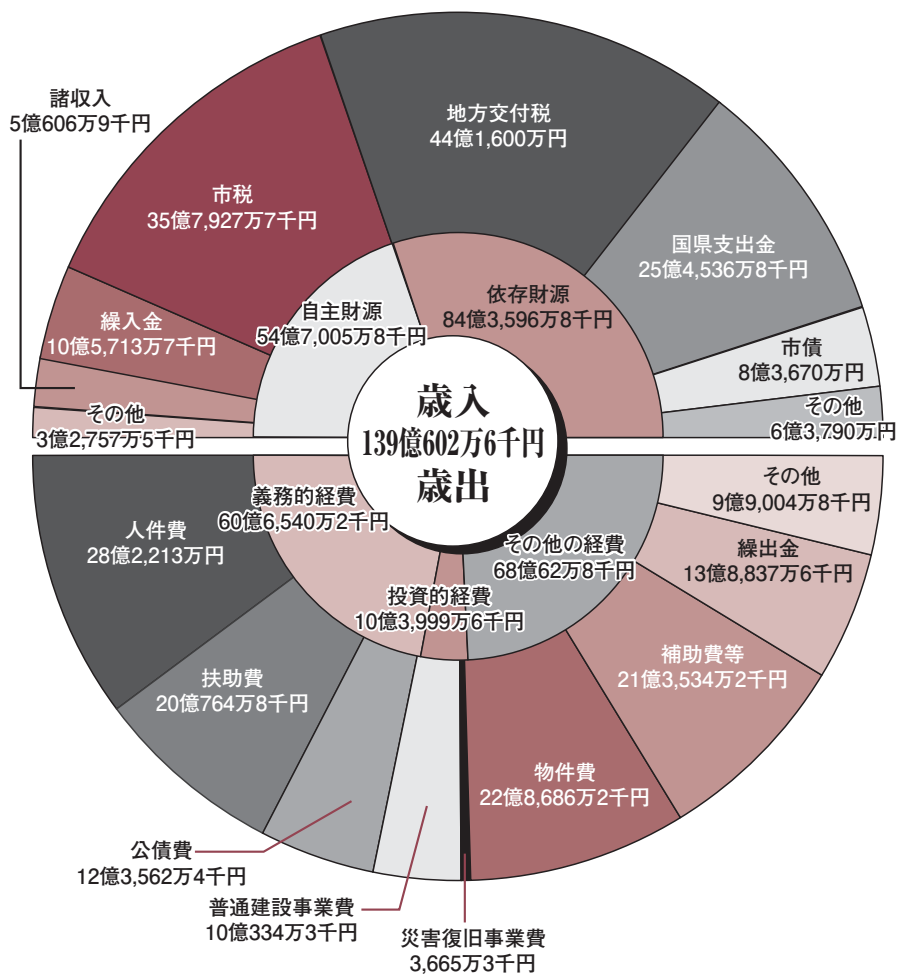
歳入
139億602万6千円
歳出

諸収入
5億606万9千円

市税
35億7,927万7千円

地方交付税
44億1,600万円

国県支出金
25億4,536万8千円

市債
8億3,670万円

その他
6億3,790万円

繰入金
10億5,713万7千円

その他
3億2,757万5千円

自主財源
54億7,005万8千円

依存財源
84億3,596万8千円

義務的経費
60億6,540万2千円

その他の経費
68億62万8千円

投資的経費
10億3,999万6千円

人件費
28億2,213万円

扶助費
20億764万8千円

公債費
12億3,562万4千円

普通建設事業費
10億334万3千円

災害復旧事業費
3,665万3千円

物件費
22億8,686万2千円

補助費等
21億3,534万2千円

繰出金
13億8,837万6千円

その他
9億9,004万8千円